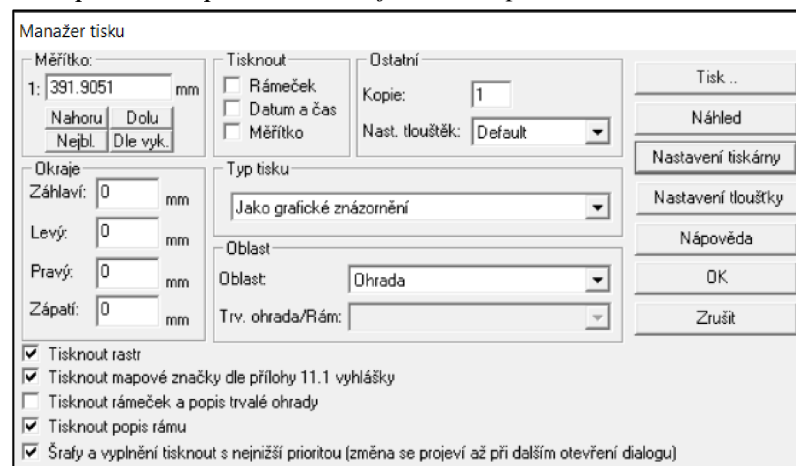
Manažer tisku

Měřítko:
1: 391.9051 mm
Nahoru Dolu
Nejbl. Dle vyk.

Tisknout
☐ Rámeček
☐ Datum a čas
☐ Měřítko

Ostatní
Kopie: 1
Nast. tlouštěk: Default

Tisk ..
Náhled
Nastavení tiskárny
Nastavení tloušťky
Nápověda
OK
Zrušit

Okraje
Záhlaví: 0 mm
Levý: 0 mm
Pravý: 0 mm
Zápatí: 0 mm

Typ tisku
Jako grafické znázornění

Oblast
Oblast: Ohrada
Trv. ohrada/Rám:

☑ Tisknout rastr
☑ Tisknout mapové značky dle přílohy 11.1 vyhlášky
☐ Tisknout rámeček a popis trvalé ohrady
☑ Tisknout popis rámu
☑ Šrafy a vyplnění tisknout s nejnižší prioritou (změna se projeví až při dalším otevření dialogu)